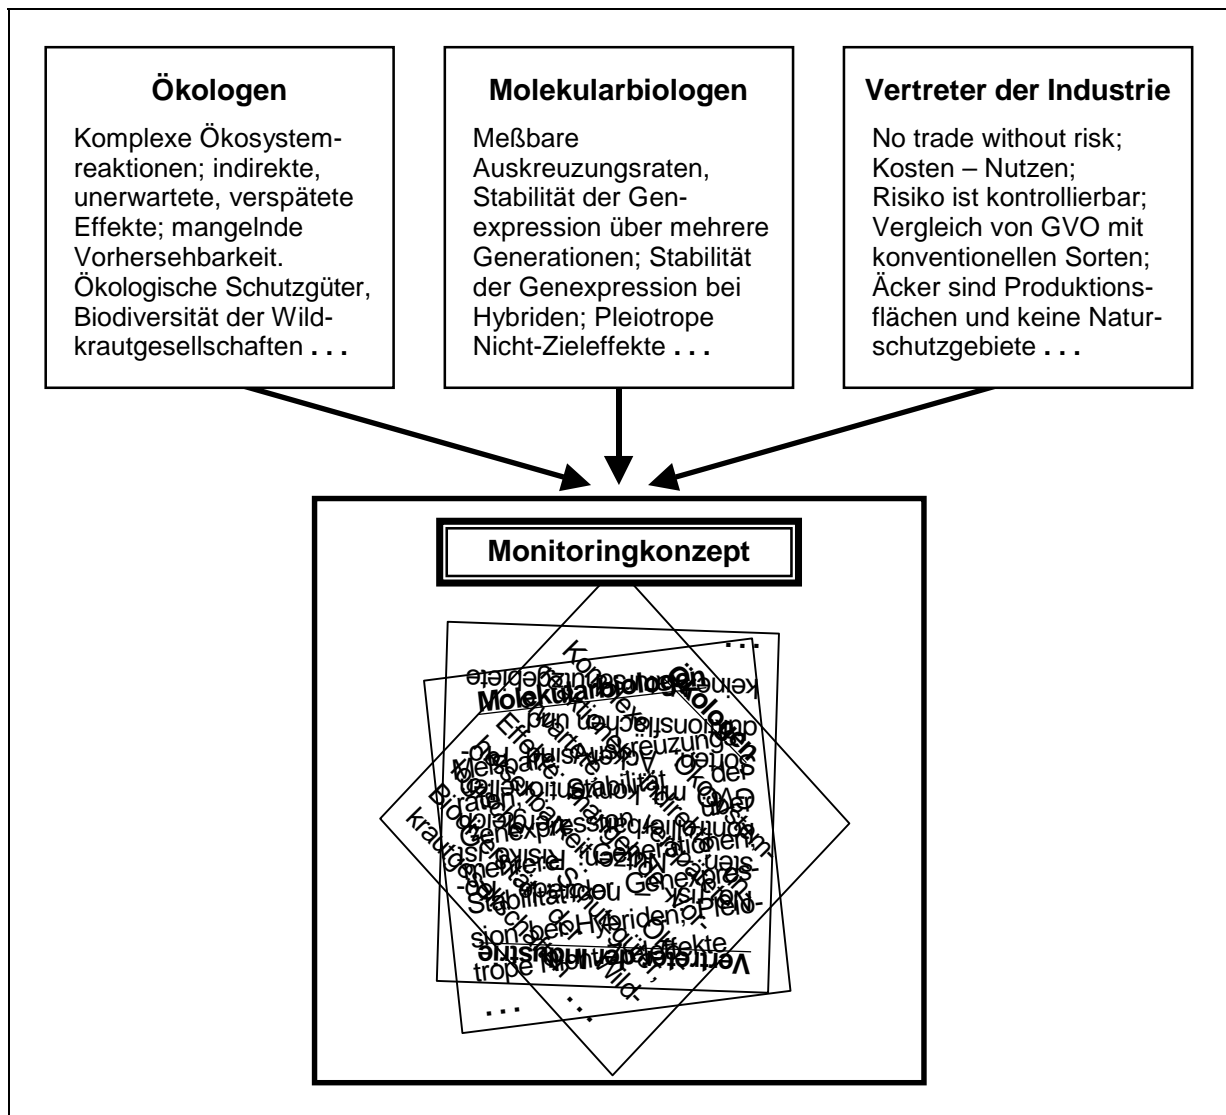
**Ökologen**

Komplexe Ökosystemreaktionen; indirekte, unerwartete, verspätete Effekte; mangelnde Vorhersehbarkeit. Ökologische Schutzgüter, Biodiversität der Wildkrautgesellschaften . . .

**Molekularbiologen**

Meßbare Auskreuzungsraten, Stabilität der Genexpression über mehrere Generationen; Stabilität der Genexpression bei Hybriden; Pleiotrope Nicht-Zieleffekte . . .

**Vertreter der Industrie**

No trade without risk; Kosten – Nutzen; Risiko ist kontrollierbar; Vergleich von GVO mit konventionellen Sorten; Äcker sind Produktionsflächen und keine Naturschutzgebiete . . .

**Monitoringkonzept**

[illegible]